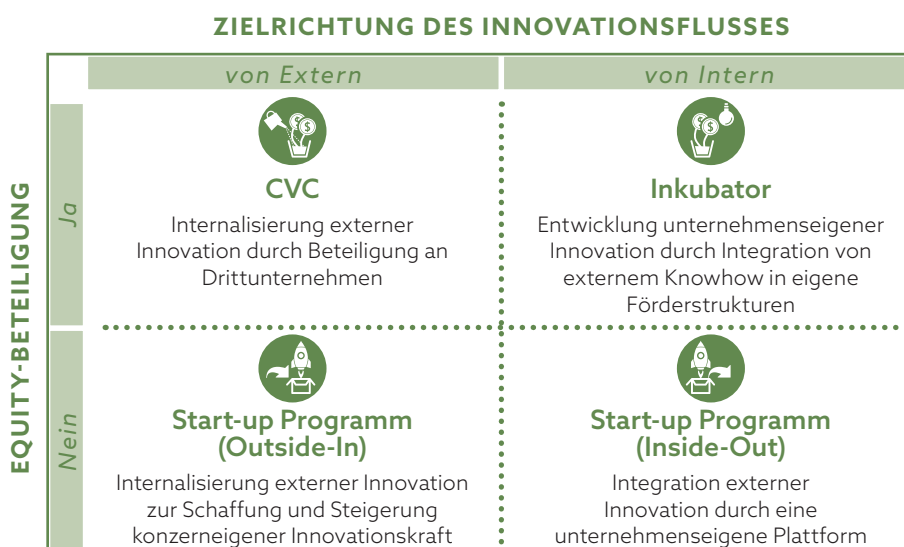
ZIELRICHTUNG DES INNOVATIONSFLUSSES

von Extern

von Intern

EQUITY-BETEILIGUNG

Ja

CVC

Internalisierung externer Innovation durch Beteiligung an Drittunternehmen

Inkubator

Entwicklung unternehmenseigener Innovation durch Integration von externem Knowhow in eigene Förderstrukturen

Nein

Start-up Programm (Outside-In)

Internalisierung externer Innovation zur Schaffung und Steigerung konzerneigener Innovationskraft

Start-up Programm (Inside-Out)

Integration externer Innovation durch eine unternehmenseigene Plattform